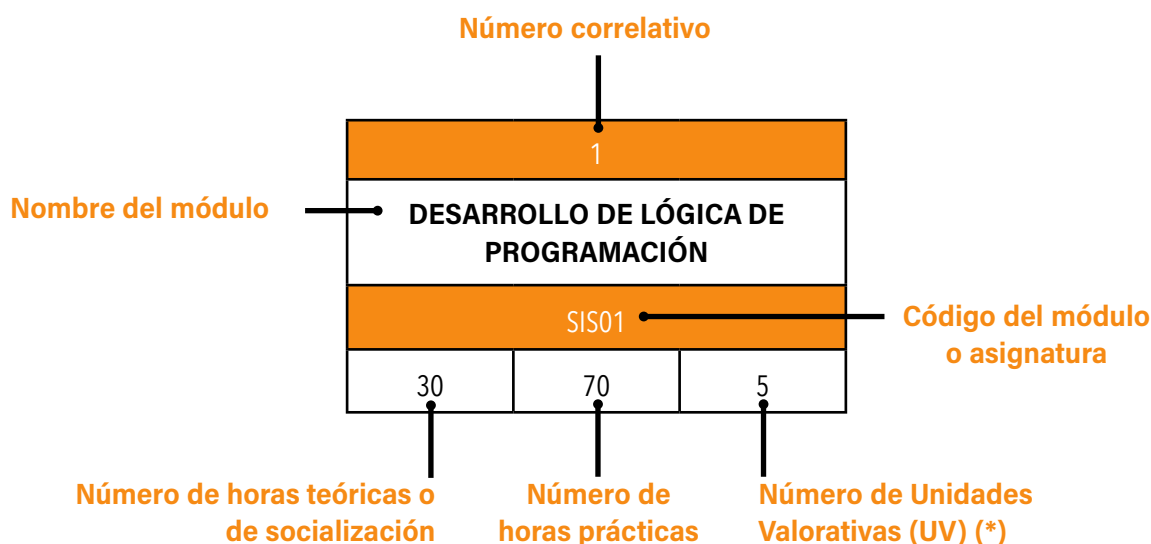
Número correlativo

1

Nombre del módulo

DESARROLLO DE LÓGICA DE PROGRAMACIÓN

SIS01

Código del módulo o asignatura

| 30 | 70 | 5 |
|---|---|---|

Número de horas teóricas o de socialización

Número de horas prácticas

Número de Unidades Valorativas (UV) (*)